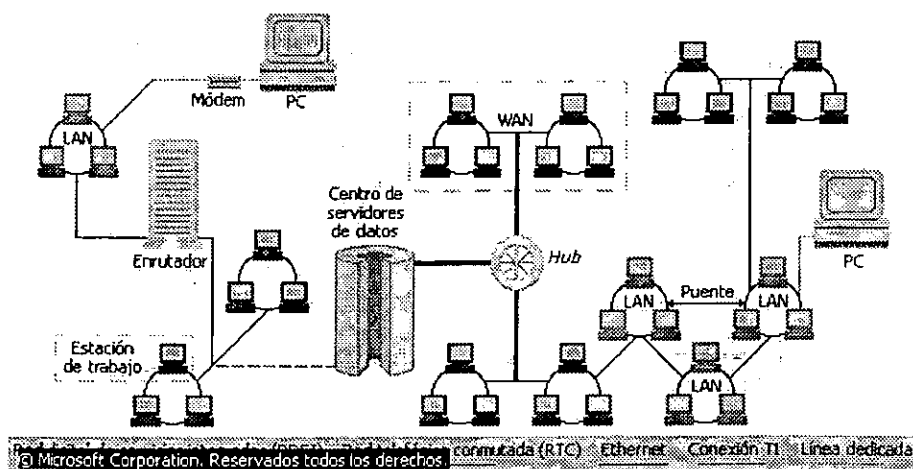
Módem
PC
LAN
WAN
Centro de servidores de datos
Enrutador
Hub
PC
Puente
LAN
LAN
LAN
Estación de trabajo
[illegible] conmutada (RTC) Ethernet Conexión T1 Línea dedicada
© Microsoft Corporation. Reservados todos los derechos.